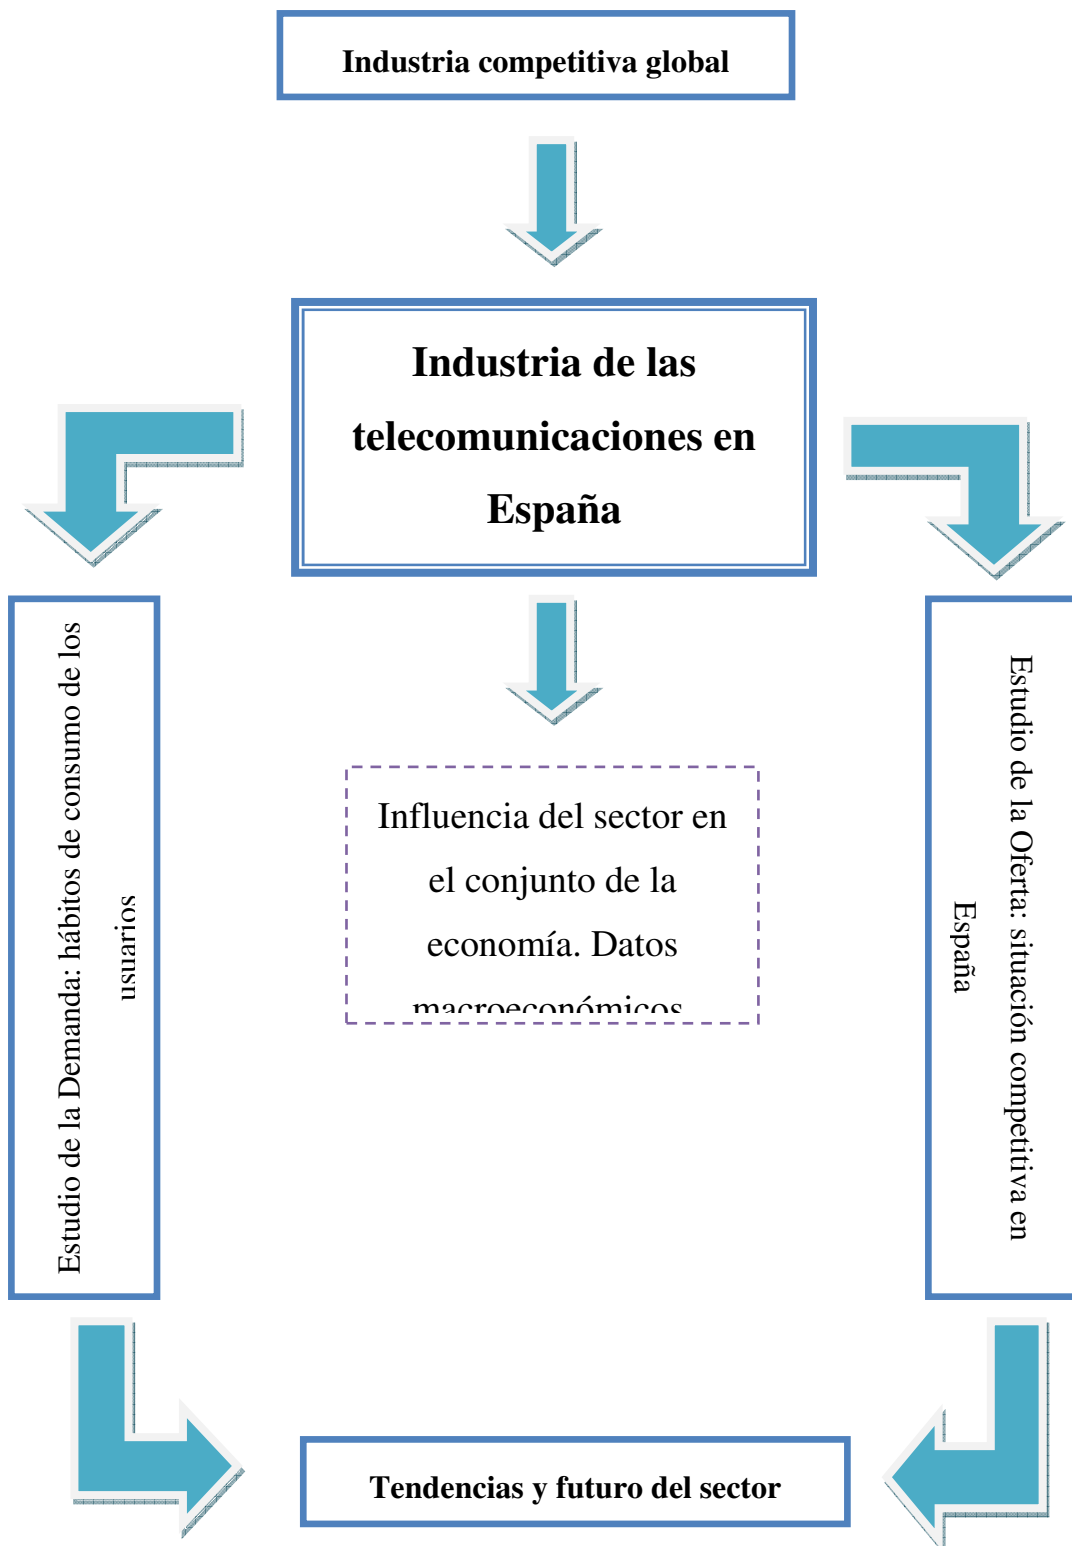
Industria competitiva global

Industria de las telecomunicaciones en España

Estudio de la Demanda: hábitos de consumo de los usuarios

Influencia del sector en el conjunto de la economía. Datos macroeconómicos

Estudio de la Oferta: situación competitiva en España

Tendencias y futuro del sector